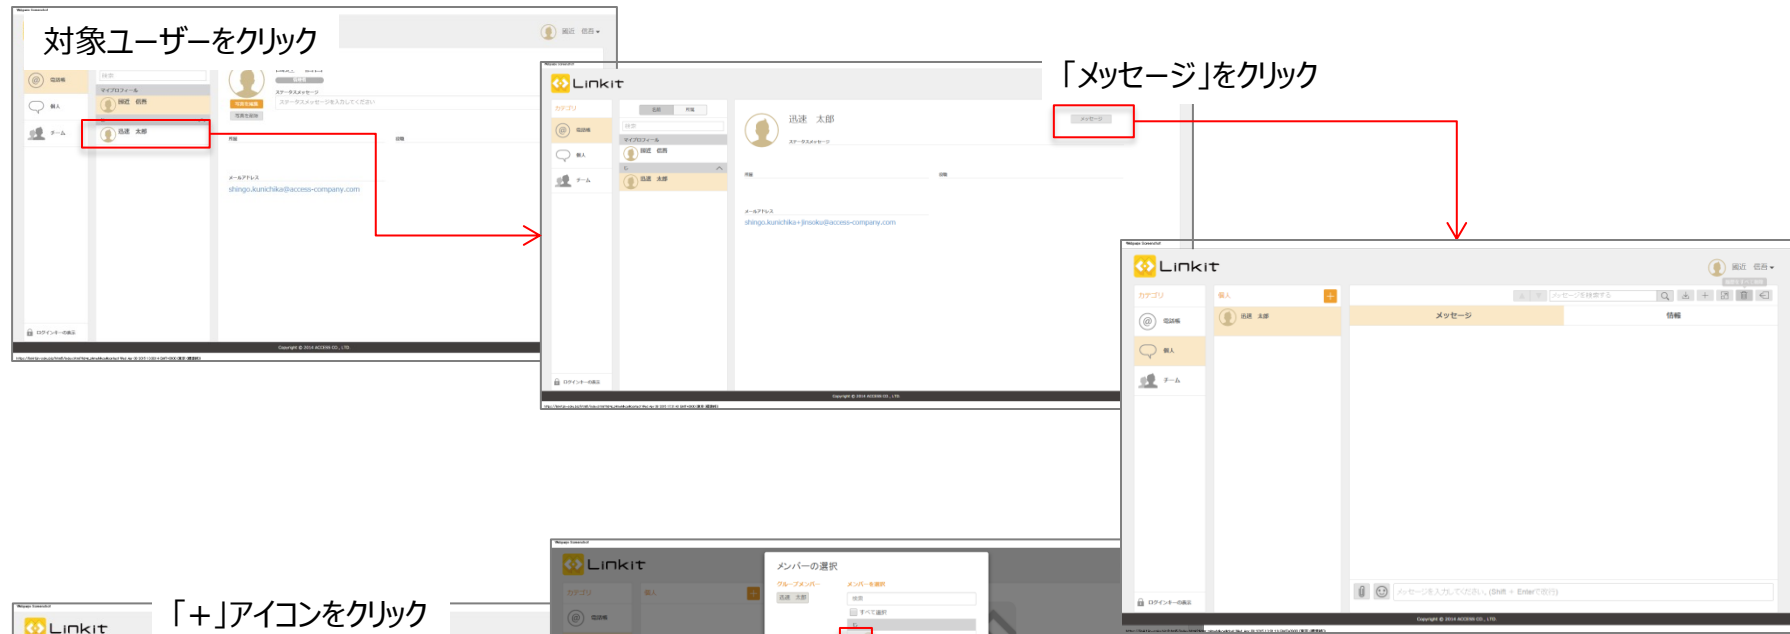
対象ユーザーをクリック

國近 信吾

電話帳

個人

チーム

検索

マイプロフィール

國近 信吾

迅速 太郎

ステータスメッセージ

ステータスメッセージを入力してください

所属

役職

メールアドレス

shingo.kunichika@access-company.com

ログインキーの表示

Copyright © 2014 ACCESS CO., LTD.

「メッセージ」をクリック

Linkit

カテゴリ

電話帳

個人

チーム

検索

マイプロフィール

國近 信吾

迅速 太郎

迅速 太郎

ステータスメッセージ

メッセージ

所属

役職

メールアドレス

shingo.kunichika+jinsoku@access-company.com

ログインキーの表示

Copyright © 2014 ACCESS CO., LTD.

Linkit

國近 信吾

カテゴリ

個人

電話帳

個人

チーム

迅速 太郎

メッセージを検索する

メッセージ

情報

メッセージを入力してください。(Shift + Enterで改行)

ログインキーの表示

Copyright © 2014 ACCESS CO., LTD.

「＋」アイコンをクリック

Linkit

Linkit

カテゴリ

個人

電話帳

メンバーの選択

グループメンバー

メンバーを選択

迅速 太郎

検索

すべて選択